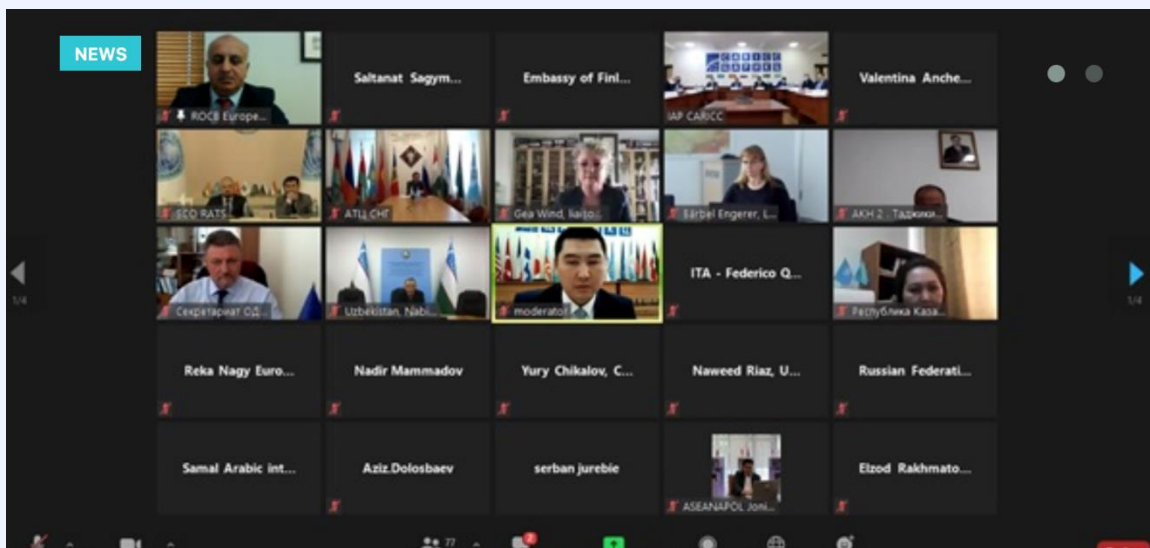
NEWS

ROCB Europe...

Saltanat Sagym...

Embassy of Finl...

IAP CARICC

Valentina Anche...

SCO RATS

АТЦ СНГ

Gea Wind, liaiso...

Bärbel Engerer, L...

АКН 2 : Таджики...

1/4

Секретариат ОД...

Uzbekistan, Nabi...

moderator

ITA - Federico Q...

Республика Каза...

1/4

Reka Nagy Euro...

Nadir Mammadov

Yury Chikalov, C...

Naweed Riaz, U...

Russian Federati...

Samal Arabic int...

Aziz.Dolosbaev

serban jurebie

ASEANAPOL Joni...

Elzod Rakhmato...

77

2